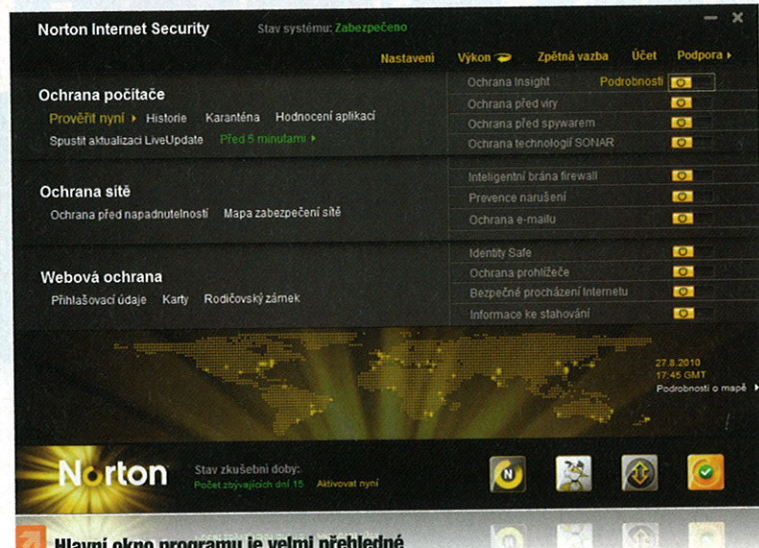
Norton Internet Security Stav systému: Zabezpečeno

Nastavení Výkon Zpětná vazba Účet Podpora

Ochrana počítače
Prověřit nyní Historie Karanténa Hodnocení aplikací
Spustit aktualizaci LiveUpdate Před 5 minutami

Ochrana Insight Podrobnosti
Ochrana před viry
Ochrana před spywarem
Ochrana technologií SONAR

Ochrana sítě
Ochrana před napadnutelností Mapa zabezpečení sítě

Inteligentní brána firewall
Prevence narušení
Ochrana e-mailu

Webová ochrana
Přihlašovací údaje Karty Rodičovský zámek

Identity Safe
Ochrana prohlížeče
Bezpečné procházení Internetu
Informace ke stahování

27.8.2010
17:45 GMT
Podrobnosti o mapě

Norton
Stav zkušební doby:
Počet zbývajících dní 15 Aktivovat nyní

Hlavní okno programu je velmi přehledné